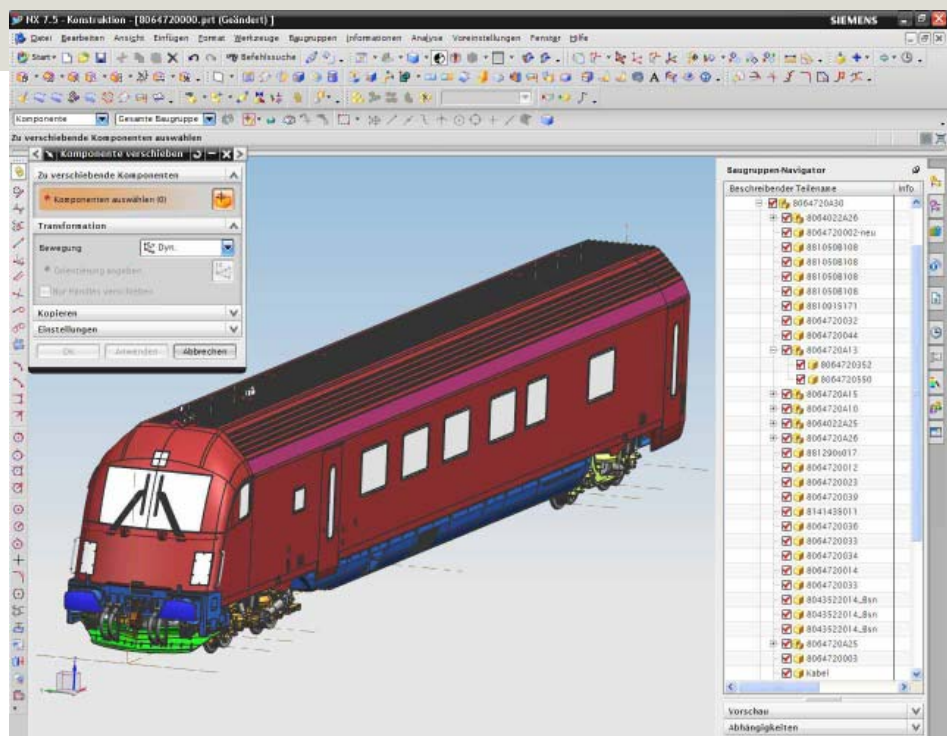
NX 7.5 - Konstruktion - [8064720000.prt (Geändert) ]

SIEMENS

Datei Bearbeiten Ansicht Einfügen Format Werkzeuge Baugruppen Informationen Analyse Voreinstellungen Fenster Hilfe

Start Befehlssuche

Komponente

Gesamte Baugruppe

Zu verschiebende Komponenten auswählen

Komponente verschieben

Zu verschiebende Komponenten

Komponenten auswählen (0)

Transformation

Bewegung

Dyn.

Orientierung angeben

Nur Handles verschieben

Kopieren

Einstellungen

OK

Anwenden

Abbrechen

Baugruppen-Navigator

Beschreibender Teilname

Info

8064720A30

8064022A26

8064720002-neu

8810508108

8810508108

8810508108

8810508108

8810915171

8064720032

8064720044

8064720A13

8064720352

8064720550

8064720A15

8064720A10

8064022A25

8064720A26

881290s017

8064720012

8064720023

8064720039

8141438011

8064720036

8064720033

8064720034

8064720014

8064720033

8043522014_Bsn

8043522014_Bsn

8043522014_Bsn

8064720A25

8064720003

Kabel

Vorschau

Abhängigkeiten